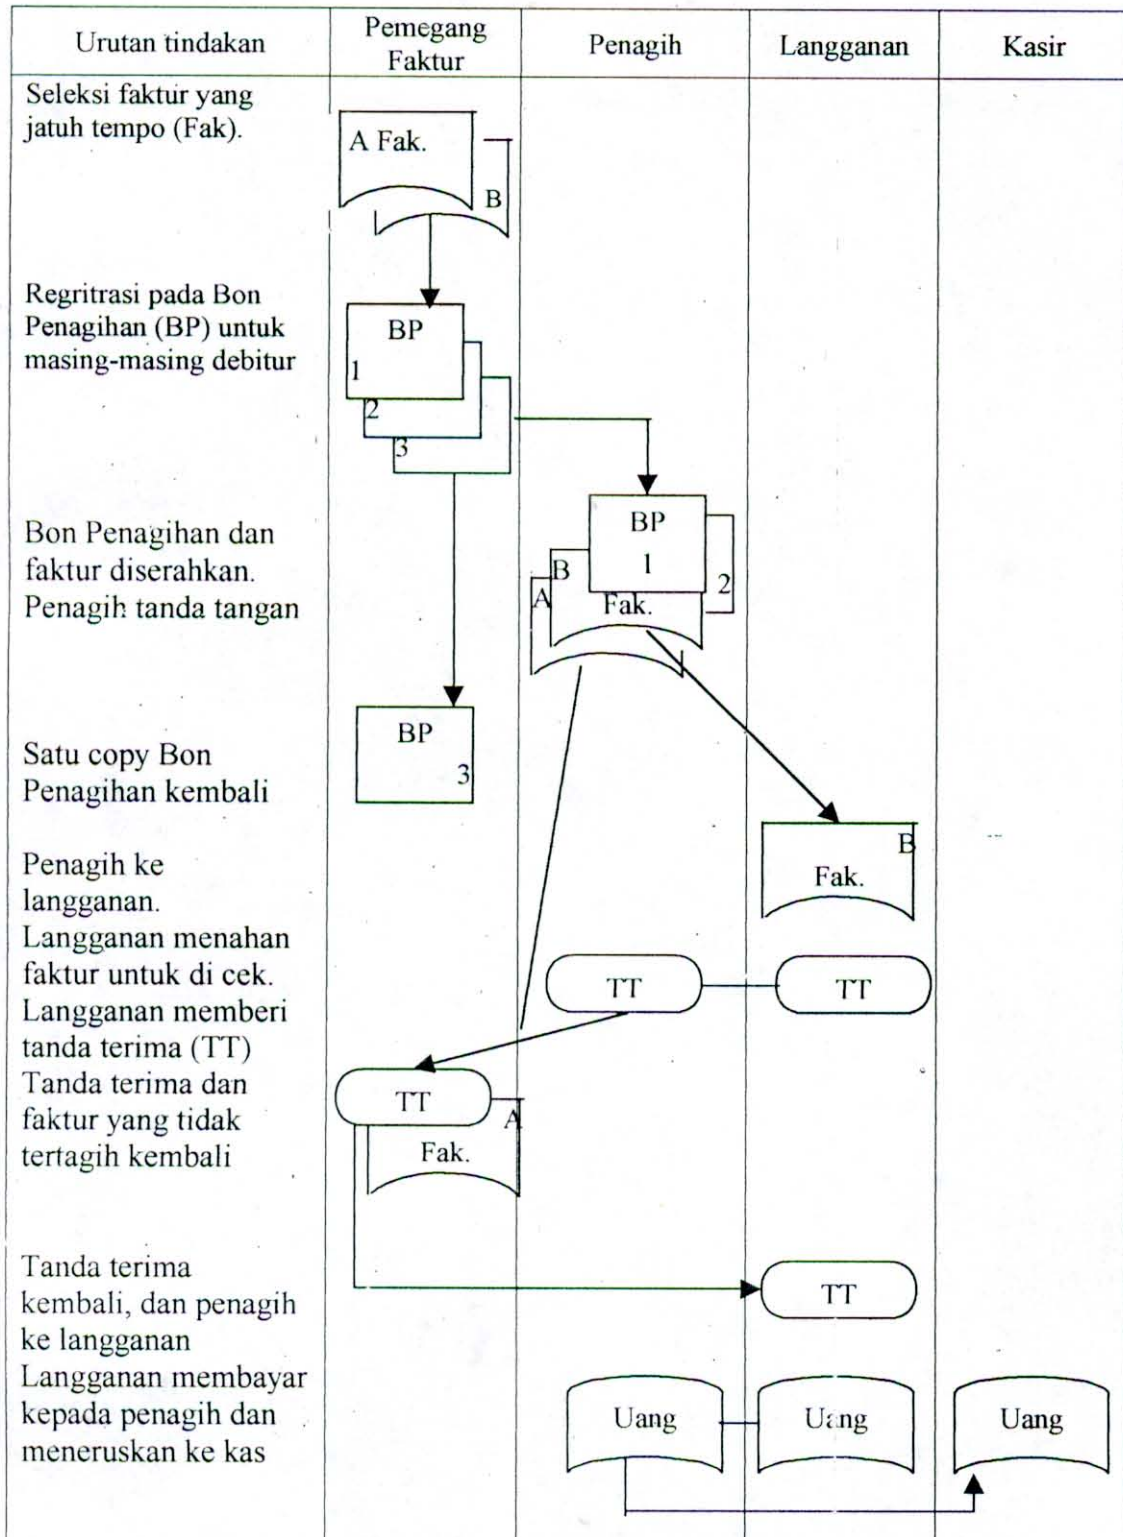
| Urutan tindakan | Pemegang Faktur | Penagih | Langganan | Kasir |
|---|---|---|---|---|
| Seleksi faktur yang jatuh tempo (Fak). | A Fak. B | | | |
| Regritrasi pada Bon Penagihan (BP) untuk masing-masing debitur | BP 1 2 3 | | | |
| Bon Penagihan dan faktur diserahkan. Penagih tanda tangan | | BP 1 2 B A Fak. | | |
| Satu copy Bon Penagihan kembali | BP 3 | | | |
| Penagih ke langganan. Langganan menahan faktur untuk di cek. Langganan memberi tanda terima (TT) Tanda terima dan faktur yang tidak tertagih kembali | TT A Fak. | TT | B Fak. TT | |
| Tanda terima kembali, dan penagih ke langganan Langganan membayar kepada penagih dan meneruskan ke kas | | Uang | TT Uang | Uang |